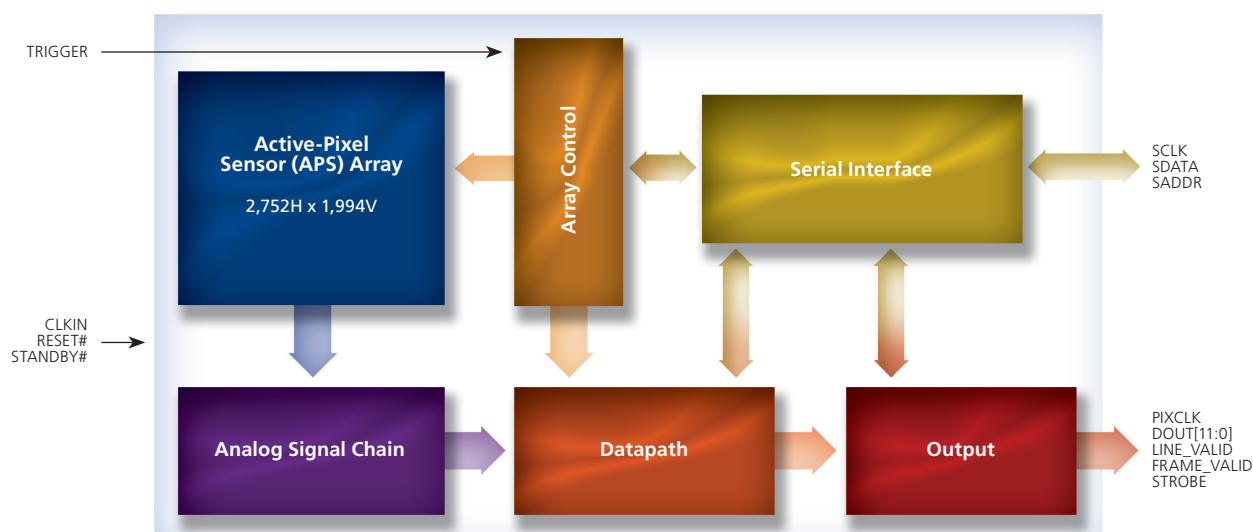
TRIGGER

Active-Pixel Sensor (APS) Array

2,752H x 1,994V

Array Control

Serial Interface

SCLK
SDATA
SADDR

CLKIN
RESET#
STANDBY#

Analog Signal Chain

Datapath

Output

PIXCLK
DOUT[11:0]
LINE_VALID
FRAME_VALID
STROBE